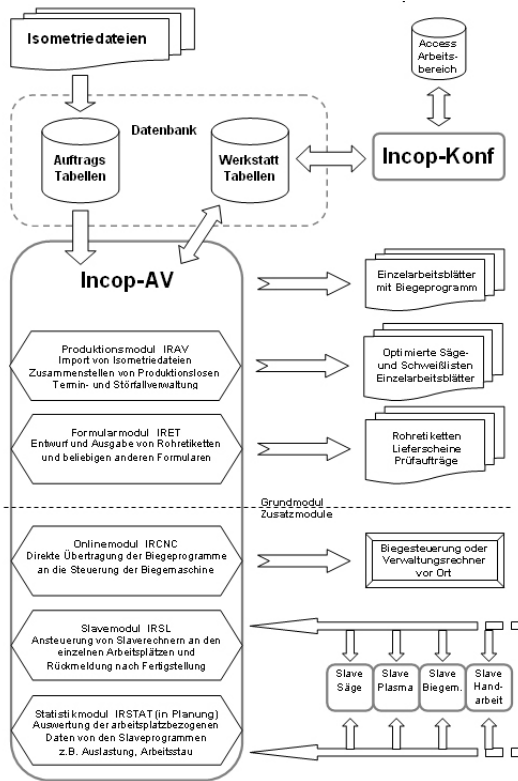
Isometriedateien

Access Arbeitsbereich

Datenbank

Auftrags Tabellen

Werkstatt Tabellen

Incop-Konf

Incop-AV

Einzelarbeitsblätter mit Biegeprogramm

Produktionsmodul IRAV
Import von Isometriedateien
Zusammenstellen von Produktionslosen
Termin- und Störfallverwaltung

Optimierte Säge- und Schweißlisten
Einzelarbeitsblätter

Formularmodul IRET
Entwurf und Ausgabe von Rohretiketten und beliebigen anderen Formularen

Rohretiketten
Lieferscheine
Prüfaufträge

Grundmodul
Zusatzmodule

Onlinemodul IRCNC
Direkte Übertragung der Biegeprogramme an die Steuerung der Biegemaschine

Biegesteuerung oder Verwaltungsrechner vor Ort

Slavemodul IRSL
Ansteuerung von Slaverechnern an den einzelnen Arbeitsplätzen und Rückmeldung nach Fertigstellung

Slave Säge

Slave Plasma

Slave Biegem.

Slave Handarbeit

Statistikmodul IRSTAT (in Planung)
Auswertung der arbeitsplatzbezogenen Daten von den Slaveprogrammen
z.B. Auslastung, Arbeitsstau